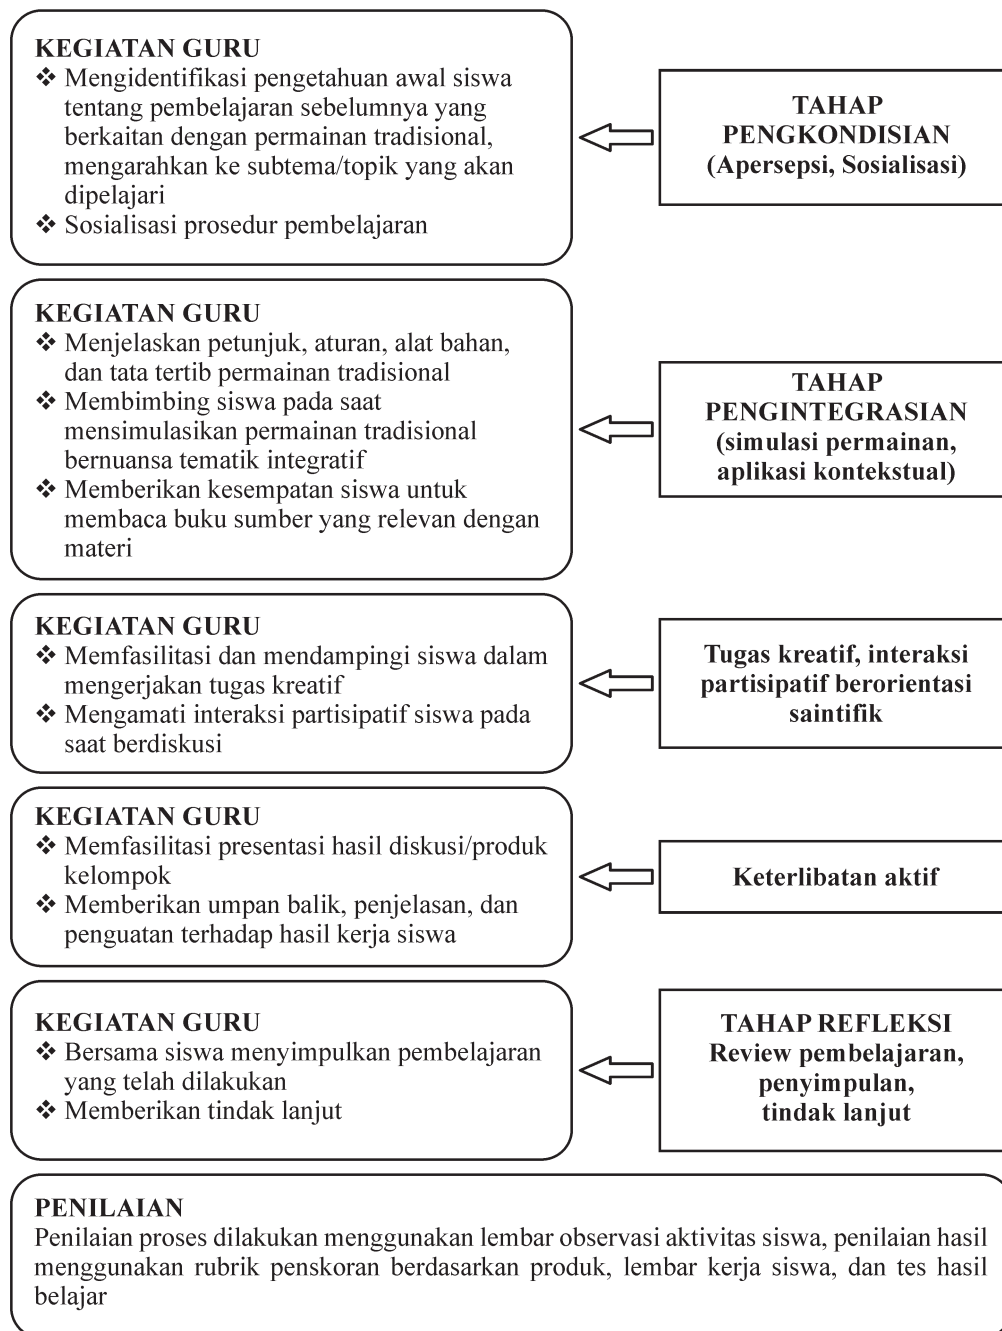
KEGIATAN GURU
❖ Mengidentifikasi pengetahuan awal siswa tentang pembelajaran sebelumnya yang berkaitan dengan permainan tradisional, mengarahkan ke subtema/topik yang akan dipelajari
❖ Sosialisasi prosedur pembelajaran

TAHAP PENGKONDISIAN (Apersepsi, Sosialisasi)

KEGIATAN GURU
❖ Menjelaskan petunjuk, aturan, alat bahan, dan tata tertib permainan tradisional
❖ Membimbing siswa pada saat mensimulasikan permainan tradisional bernuansa tematik integratif
❖ Memberikan kesempatan siswa untuk membaca buku sumber yang relevan dengan materi

TAHAP PENGINTEGRASIAN (simulasi permainan, aplikasi kontekstual)

KEGIATAN GURU
❖ Memfasilitasi dan mendampingi siswa dalam mengerjakan tugas kreatif
❖ Mengamati interaksi partisipatif siswa pada saat berdiskusi

Tugas kreatif, interaksi partisipatif berorientasi saintifik

KEGIATAN GURU
❖ Memfasilitasi presentasi hasil diskusi/produk kelompok
❖ Memberikan umpan balik, penjelasan, dan penguatan terhadap hasil kerja siswa

Keterlibatan aktif

KEGIATAN GURU
❖ Bersama siswa menyimpulkan pembelajaran yang telah dilakukan
❖ Memberikan tindak lanjut

TAHAP REFLEKSI Review pembelajaran, penyimpulan, tindak lanjut

PENILAIAN
Penilaian proses dilakukan menggunakan lembar observasi aktivitas siswa, penilaian hasil menggunakan rubrik penskoran berdasarkan produk, lembar kerja siswa, dan tes hasil belajar